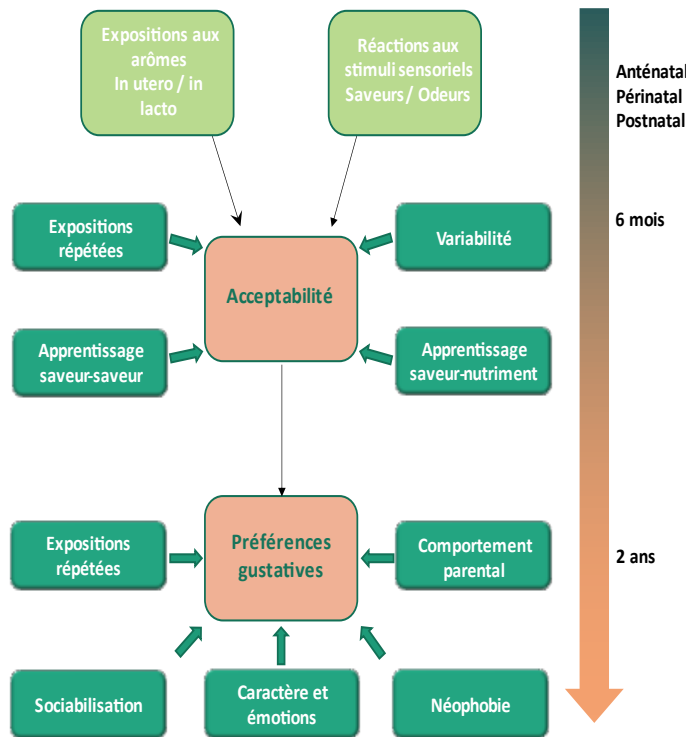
Expositions aux arômes
In utero / in lacto

Réactions aux stimuli sensoriels
Saveurs / Odeurs

Anténatal
Périnatal
Postnatal

Expositions répétées

Acceptabilité

Variabilité

6 mois

Apprentissage saveur-saveur

Apprentissage saveur-nutriment

Expositions répétées

Préférences gustatives

Comportement parental

2 ans

Sociabilisation

Caractère et émotions

Néophobie